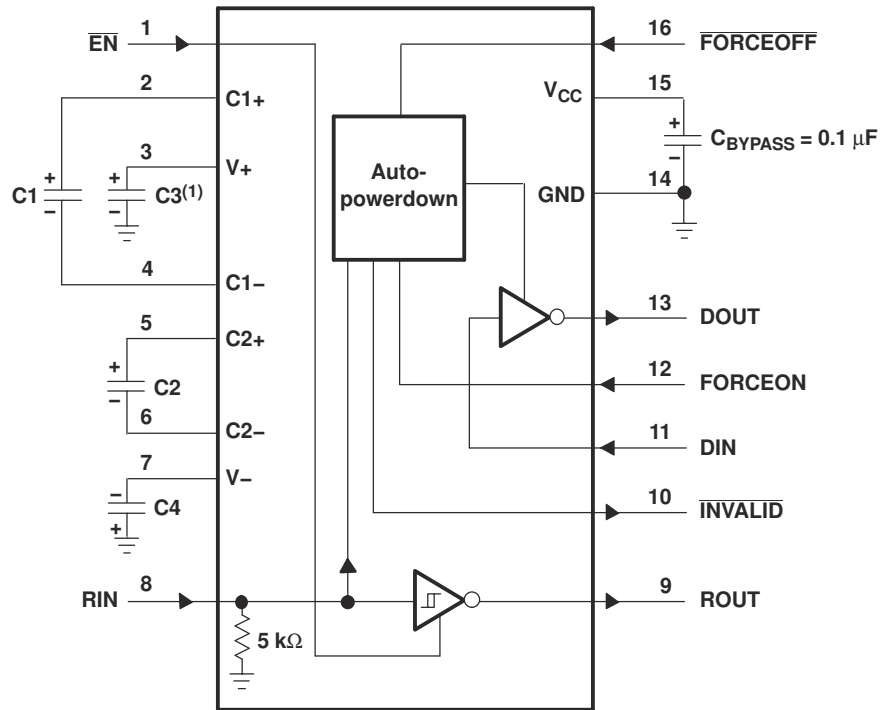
$\overline{EN}$ 1

16 $\overline{FORCEOFF}$

2 C1+

$V_{CC}$ 15

3 V+

C1 + −

+ − $C3^{(1)}$

$C_{BYPASS} = 0.1\ \mu F$

Auto-powerdown

GND 14

4 C1−

13 DOUT

5 C2+

+ − C2

12 FORCEON

6 C2−

11 DIN

7 V−

− + C4

10 $\overline{INVALID}$

RIN 8

9 ROUT

5 kΩ